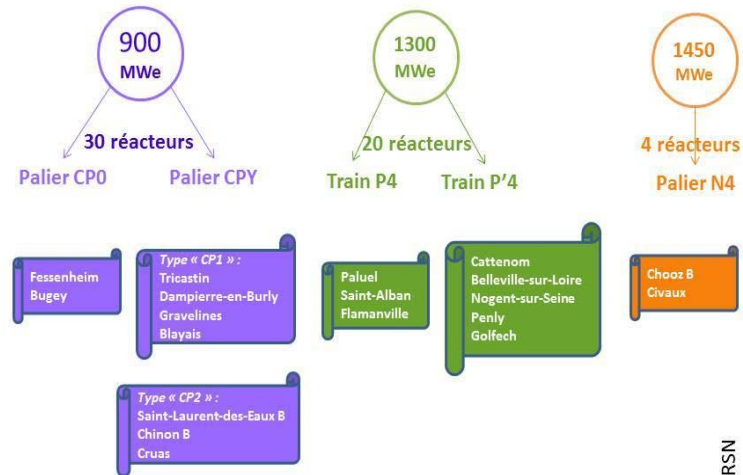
900
MWe

30 réacteurs

Palier CP0

Palier CPY

Fessenheim
Bugey

Type « CP1 » :
Tricastin
Dampierre-en-Burly
Gravelines
Blayais

Type « CP2 » :
Saint-Laurent-des-Eaux B
Chinon B
Cruas

1300
MWe

20 réacteurs

Train P4

Train P'4

Paluel
Saint-Alban
Flamanville

Cattenom
Belleville-sur-Loire
Nogent-sur-Seine
Penly
Golfech

1450
MWe

4 réacteurs

Palier N4

Chooz B
Civaux

RSN